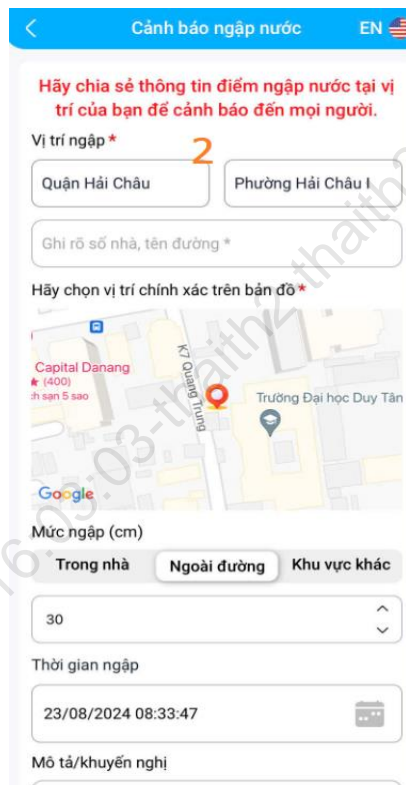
Cảnh báo ngập nước EN

Hãy chia sẻ thông tin điểm ngập nước tại vị trí của bạn để cảnh báo đến mọi người.

Vị trí ngập *

2

Quận Hải Châu

Phường Hải Châu I

Ghi rõ số nhà, tên đường *

Hãy chọn vị trí chính xác trên bản đồ *

Capital Danang
★ (400)
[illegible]ch sạn 5 sao

K7 Quang Trung

Trường Đại học Duy Tân

Google

Mức ngập (cm)

Trong nhà | Ngoài đường | Khu vực khác

30

Thời gian ngập

23/08/2024 08:33:47

Mô tả/khuyến nghị

16:03:03-thaith2-thaith2